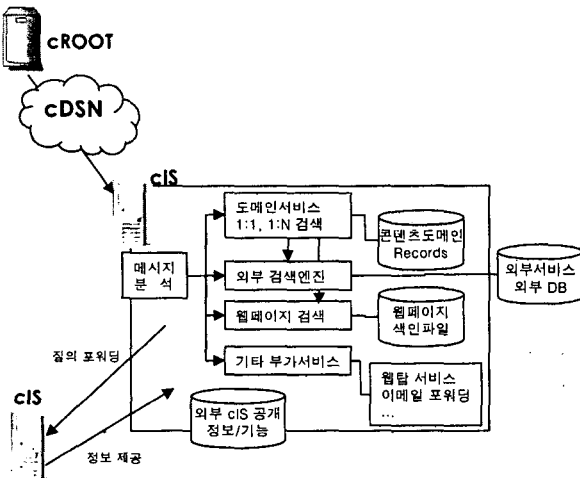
cROOT

cDSN

cIS

도메인서비스
1:1, 1:N 검색

콘텐츠도메인
Records

메시지
분 석

외부 검색엔진

외부서비스
외부 DB

웹페이지 검색

웹페이지
색인파일

질의 포워딩

기타 부가서비스

웹탑 서비스
이메일 포워딩
...

cIS

외부 cIS 공개
정보/기능

정보 제공